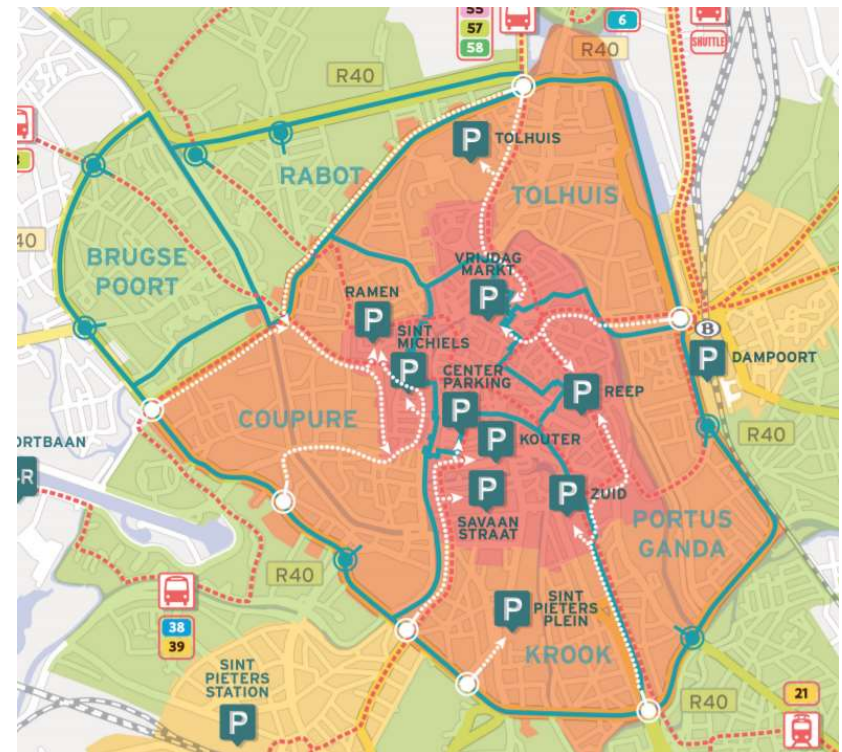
55
57
58
6
SHUTTLE
R40
P TOLHUIS
RABOT
TOLHUIS
BRUGSE POORT
40
VRIJDAG MARKT
P
RAMEN
P
SINT MICHIELS
P
CENTER PARKING
P
P REEP
P DAMPOORT
COUPURE
P KOUTER
R40
ORTBAAN
P
SAVAAN STRAAT
P ZUID
PORTUS GANDA
R40
38
39
P
SINT PIETERS PLEIN
KROOK
SINT PIETERS STATION
P
R40
21